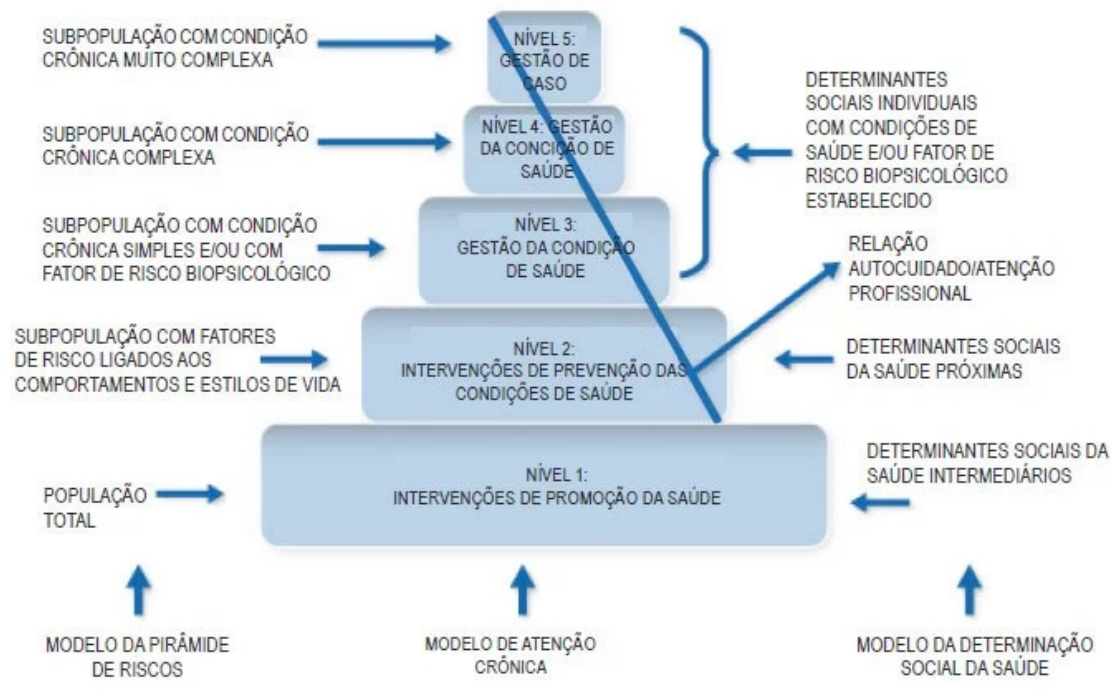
SUBPOPULAÇÃO COM CONDIÇÃO CRÔNICA MUITO COMPLEXA

NÍVEL 5: GESTÃO DE CASO

SUBPOPULAÇÃO COM CONDIÇÃO CRÔNICA COMPLEXA

NÍVEL 4: GESTÃO DA CONCIÇÃO DE SAÚDE

DETERMINANTES SOCIAIS INDIVIDUAIS COM CONDIÇÕES DE SAÚDE E/OU FATOR DE RISCO BIOPSICOLÓGICO ESTABELECIDO

SUBPOPULAÇÃO COM CONDIÇÃO CRÔNICA SIMPLES E/OU COM FATOR DE RISCO BIOPSICOLÓGICO

NÍVEL 3: GESTÃO DA CONDIÇÃO DE SAÚDE

RELAÇÃO AUTOCUIDADO/ATENÇÃO PROFISSIONAL

SUBPOPULAÇÃO COM FATORES DE RISCO LIGADOS AOS COMPORTAMENTOS E ESTILOS DE VIDA

NÍVEL 2: INTERVENÇÕES DE PREVENÇÃO DAS CONDIÇÕES DE SAÚDE

DETERMINANTES SOCIAIS DA SAÚDE PRÓXIMAS

DETERMINANTES SOCIAIS DA SAÚDE INTERMEDIÁRIOS

POPULAÇÃO TOTAL

NÍVEL 1: INTERVENÇÕES DE PROMOÇÃO DA SAÚDE

MODELO DA PIRÂMIDE DE RISCOS

MODELO DE ATENÇÃO CRÔNICA

MODELO DA DETERMINAÇÃO SOCIAL DA SAÚDE